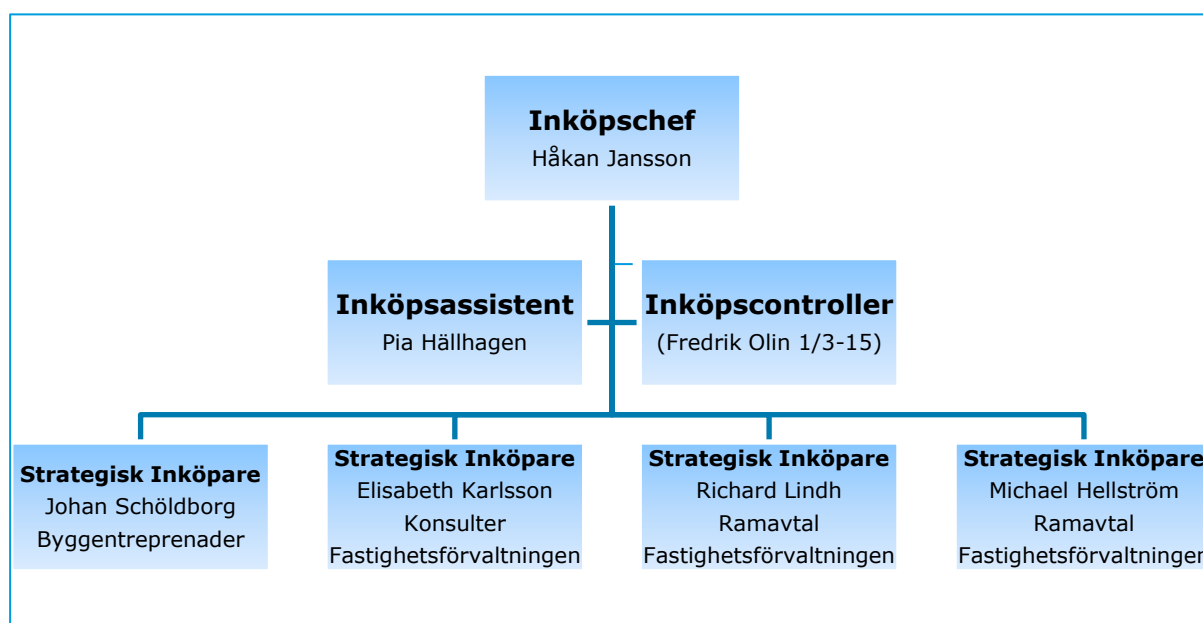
**Inköpschef**
Håkan Jansson

**Inköpsassistent**
Pia Hällhagen

**Inköpscontroller**
(Fredrik Olin 1/3-15)

**Strategisk Inköpare**
Johan Schöldborg
Byggentreprenader

**Strategisk Inköpare**
Elisabeth Karlsson
Konsulter
Fastighetsförvaltningen

**Strategisk Inköpare**
Richard Lindh
Ramavtal
Fastighetsförvaltningen

**Strategisk Inköpare**
Michael Hellström
Ramavtal
Fastighetsförvaltningen